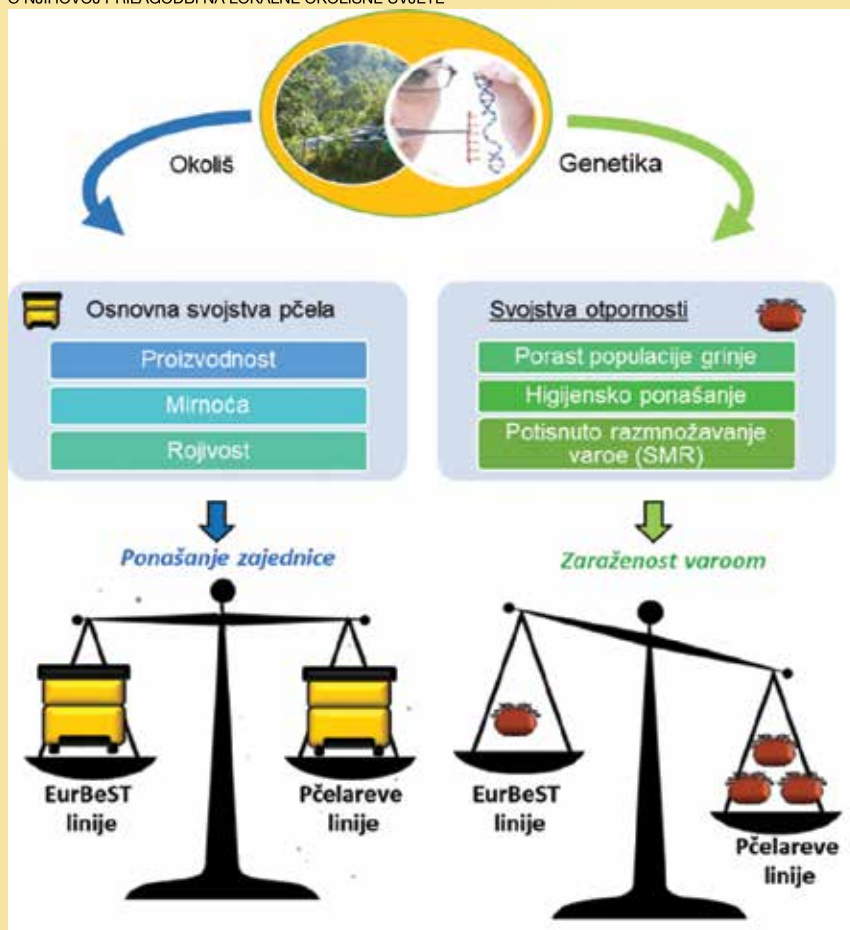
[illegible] NJIHOVOJ PRILAGODBI NA LOKALNE OKOLIŠNE UVJETE

Okoliš

Genetika

Osnovna svojstva pčela

Proizvodnost

Mirnoća

Rojivost

Svojstva otpornosti

Porast populacije grinje

Higijensko ponašanje

Potisnuto razmnožavanje varoe (SMR)

Ponašanje zajednice

Zaraženost varoom

EurBeST linije

Pčelareve linije

EurBeST linije

Pčelareve linije